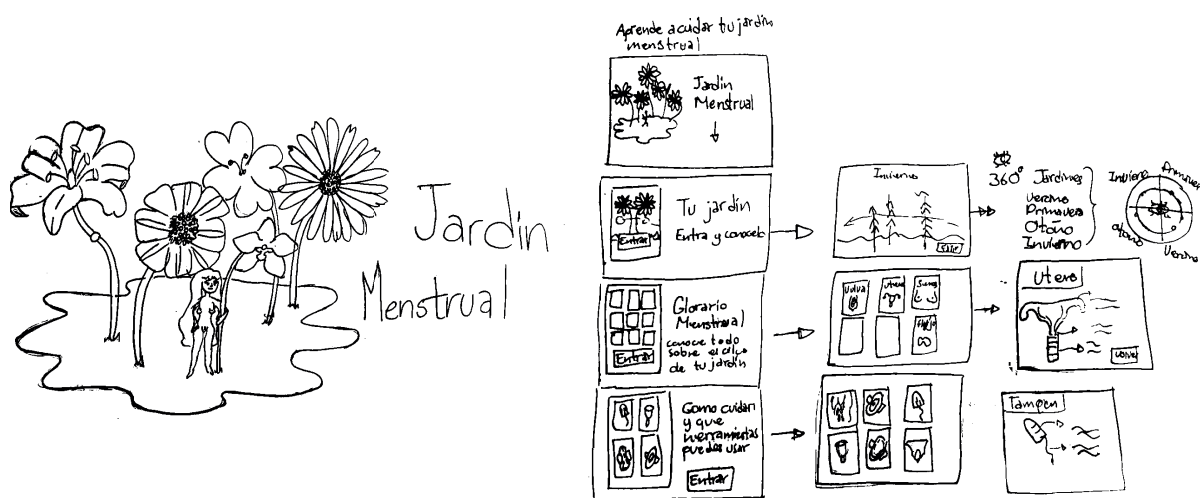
Jardin Menstrual

Aprende a cuidar tu jardín menstrual

Jardin Menstrual

Tu jardín
Entra y conoceb

Entrar

Invierno

Salir

360° Jardines
Verano
Primavera
Otoño
Invierno

Invierno
Primavera
Otoño
Verano

Glorario Menstrual
conoce todo sobre el ciclo de tu jardín

Entrar

Vulva
Utero
Semen
Flujo

Utero

volver

Como cuidar y que herramientas puedes usar

Entrar

Tampon